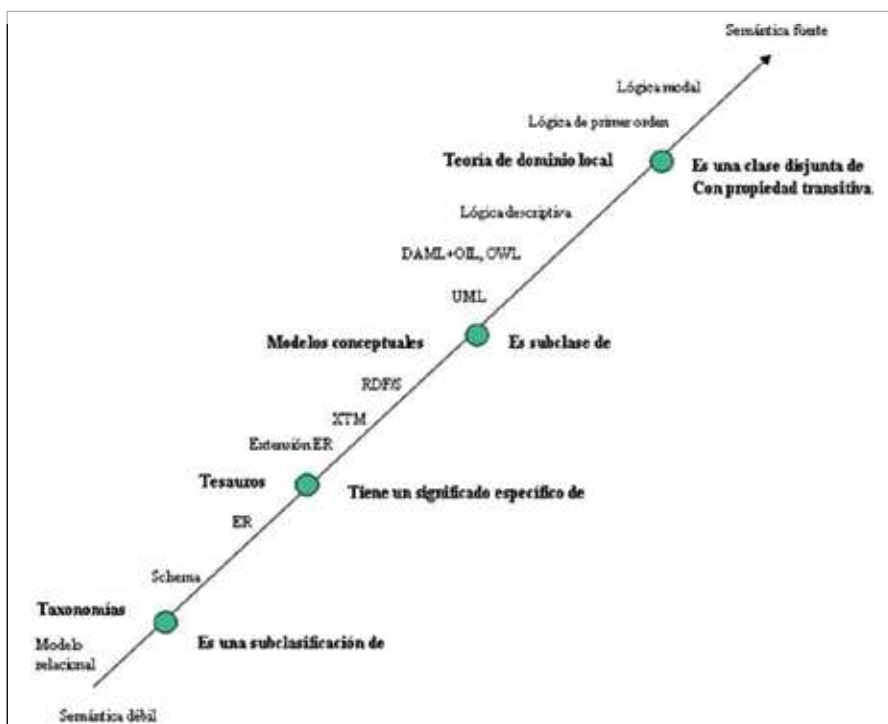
Semántica fuerte

Lógica modal

Lógica de primer orden

Teoría de dominio local

Es una clase disjunta de
Con propiedad transitiva.

Lógica descriptiva

DAML+OIL, OWL

UML

Modelos conceptuales

Es subclase de

RDF/S

XTM

Extensión ER

Tesauros

Tiene un significado específico de

ER

Schema

Taxonomías

Modelo relacional

Es una subclasificación de

Semántica débil